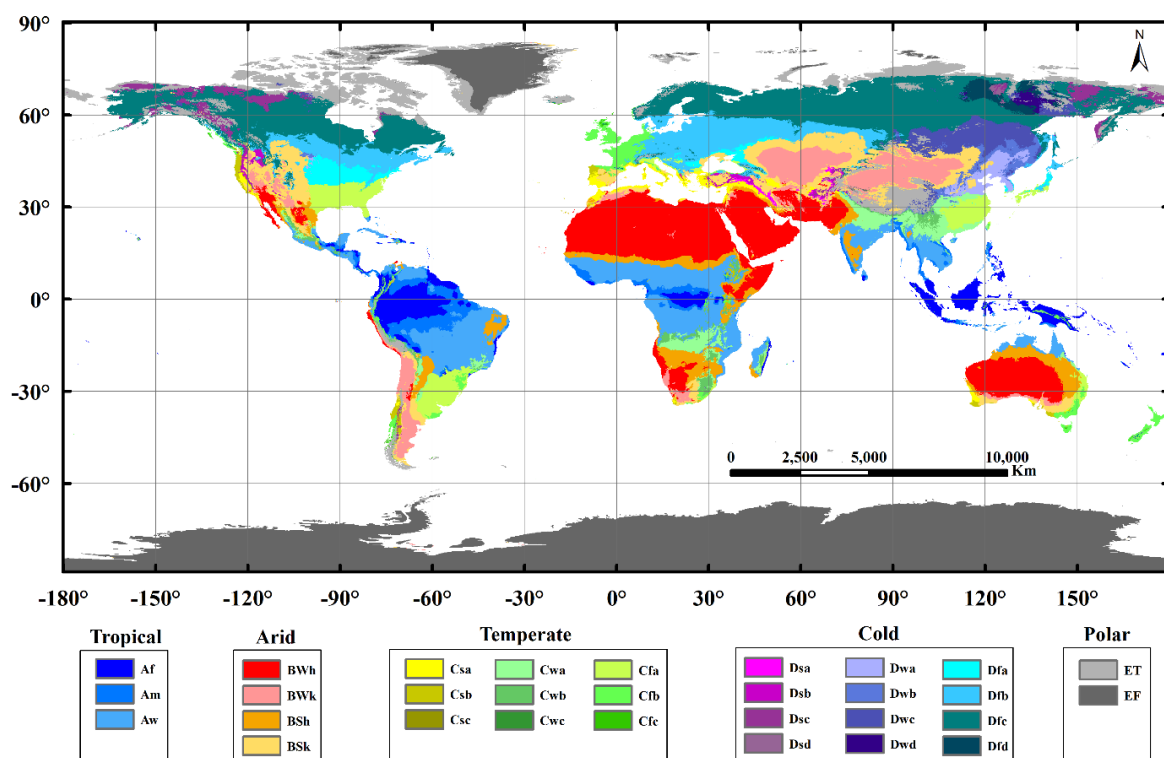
90°
60°
30°
0°
-30°
-60°
N
0 2,500 5,000 10,000
Km
-180° -150° -120° -90° -60° -30° 0° 30° 60° 90° 120° 150°

Tropical
Af
Am
Aw

Arid
BWh
BWk
BSh
BSk

Temperate
Csa
Csb
Csc
Cwa
Cwb
Cwc
Cfa
Cfb
Cfc

Cold
Dsa
Dsb
Dsc
Dsd
Dwa
Dwb
Dwc
Dwd
Dfa
Dfb
Dfc
Dfd

Polar
ET
EF